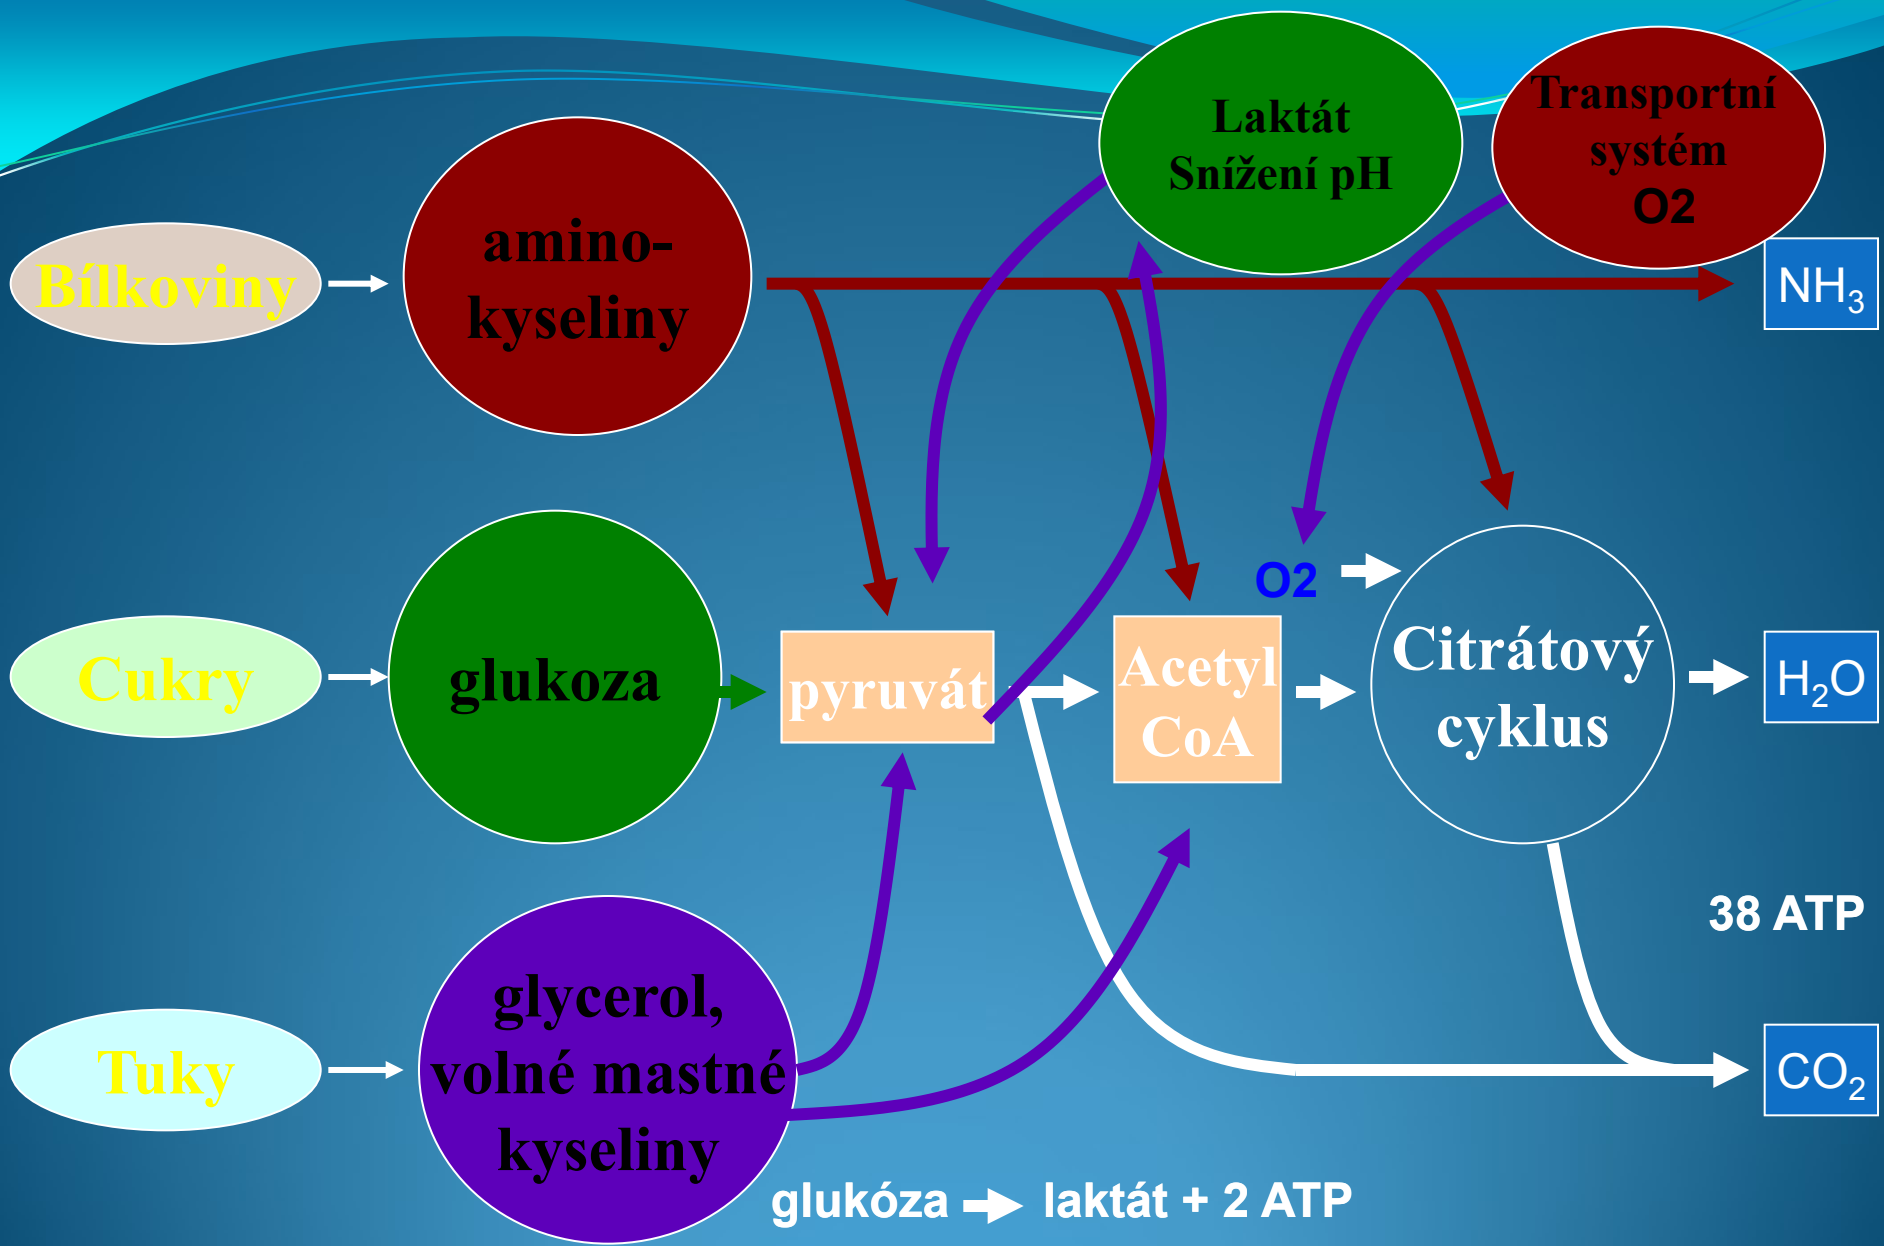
Laktát
Snížení pH

Transportní
systém
O2

Bílkoviny

amino-
kyseliny

$NH_3$

Cukry

glukoza

pyruvát

Acetyl
CoA

O2

Citrátový
cyklus

$H_2O$

38 ATP

Tuky

glycerol,
volné mastné
kyseliny

$CO_2$

glukóza → laktát + 2 ATP